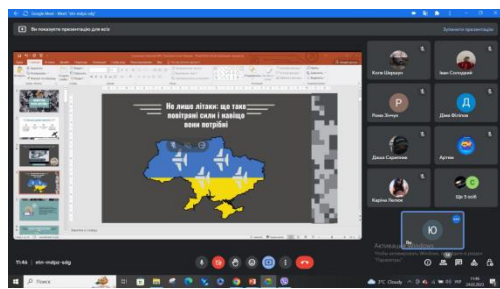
Ви показуєте презентацію для всіх

Зупинити презентацію

Не лише літаки: що таке повітряні сили і навіщо вони потрібні

Костя Шкрабун

Іван Солодкий

Роман Зінчук

Діма Філіпов

Даша Серапіон

Артем

Каріна Лелюк

Це Ті клієнт

Ю

Ви

Активація Windows

11:46 | ein-mdjz-sdg

Пошук

2°C Cloudy

24.02.2023